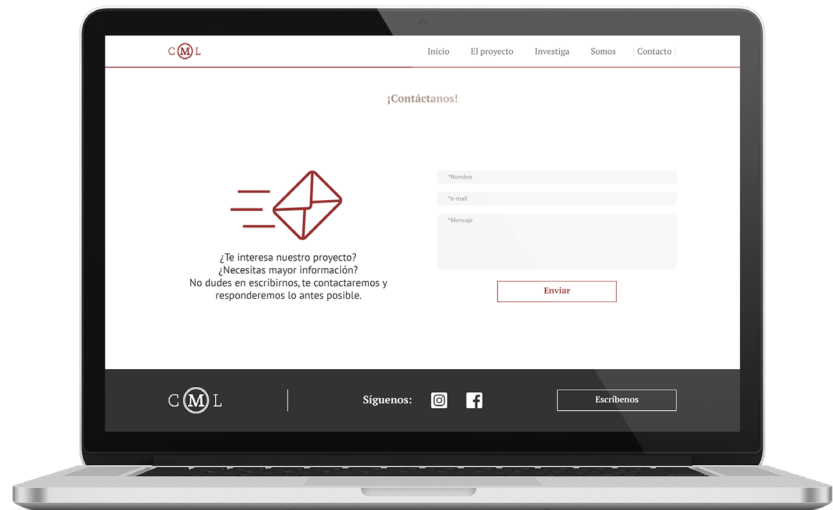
CML

Inicio El proyecto Investiga Somos | Contacto |

¡Contáctanos!

*Nombre

*e-mail

*Mensaje

¿Te interesa nuestro proyecto?
¿Necesitas mayor información?
No dudes en escribirnos, te contactaremos y responderemos lo antes posible.

Enviar

CML

Síguenos:

Escríbenos